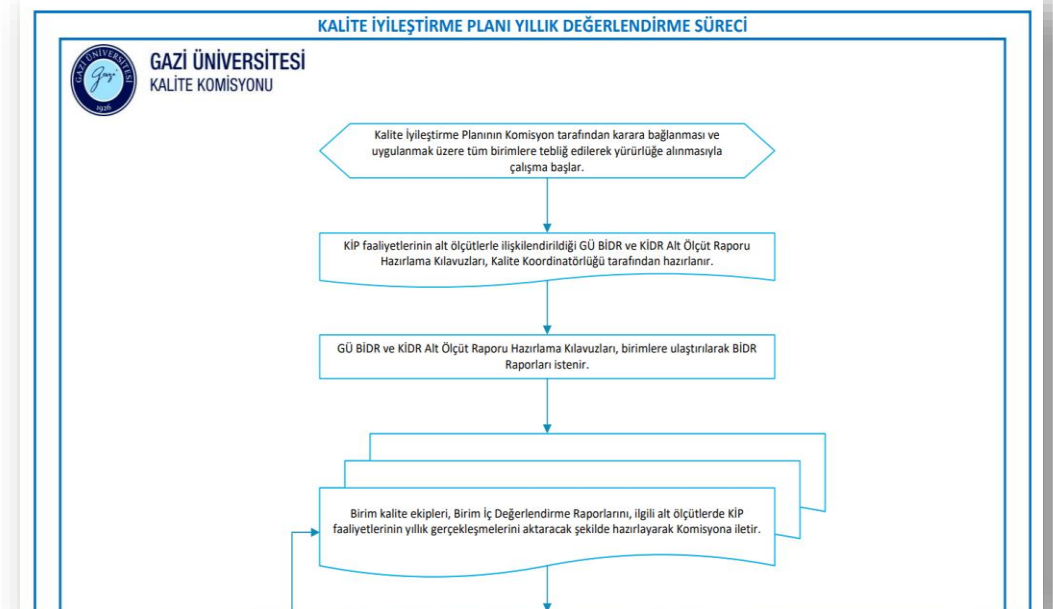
KALİTE İYİLEŞTİRME PLANI YILLIK DEĞERLENDİRME SÜRECİ

GAZİ ÜNİVERSİTESİ
1926

GAZİ ÜNİVERSİTESİ
KALİTE KOMİSYONU

Kalite İyileştirme Planının Komisyon tarafından karara bağlanması ve uygulanmak üzere tüm birimlere tebliğ edilerek yürürlüğe alınmasıyla çalışma başlar.

KİP faaliyetlerinin alt ölçütlerle ilişkilendirildiği GÜ BİDR ve KİDR Alt Ölçüt Raporu Hazırlama Kılavuzları, Kalite Koordinatörlüğü tarafından hazırlanır.

GÜ BİDR ve KİDR Alt Ölçüt Raporu Hazırlama Kılavuzları, birimlere ulaştırılarak BİDR Raporları istenir.

Birim kalite ekipleri, Birim İç Değerlendirme Raporlarını, ilgili alt ölçütlerde KİP faaliyetlerinin yıllık gerçekleşmelerini aktaracak şekilde hazırlayarak Komisyona iletir.